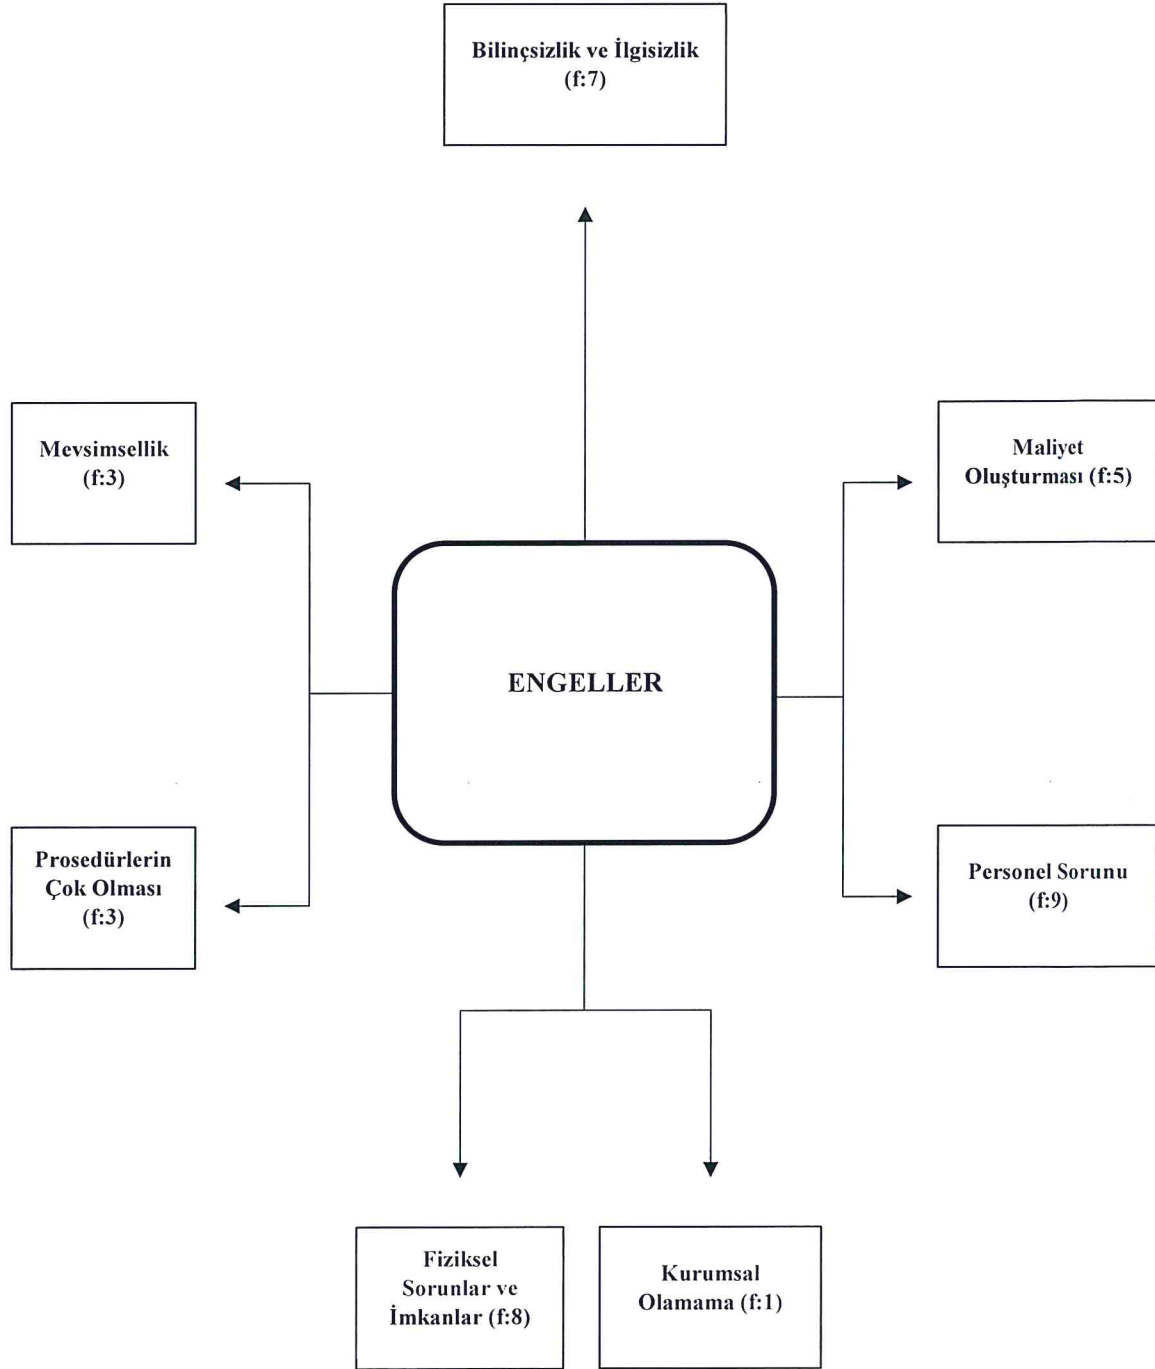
Bilinçsizlik ve İlgisizlik
(f:7)

Mevsimsellik
(f:3)

Maliyet
Oluşturması (f:5)

ENGELLER

Prosedürlerin
Çok Olması
(f:3)

Personel Sorunu
(f:9)

Fiziksel
Sorunlar ve
İmkanlar (f:8)

Kurumsal
Olamama (f:1)